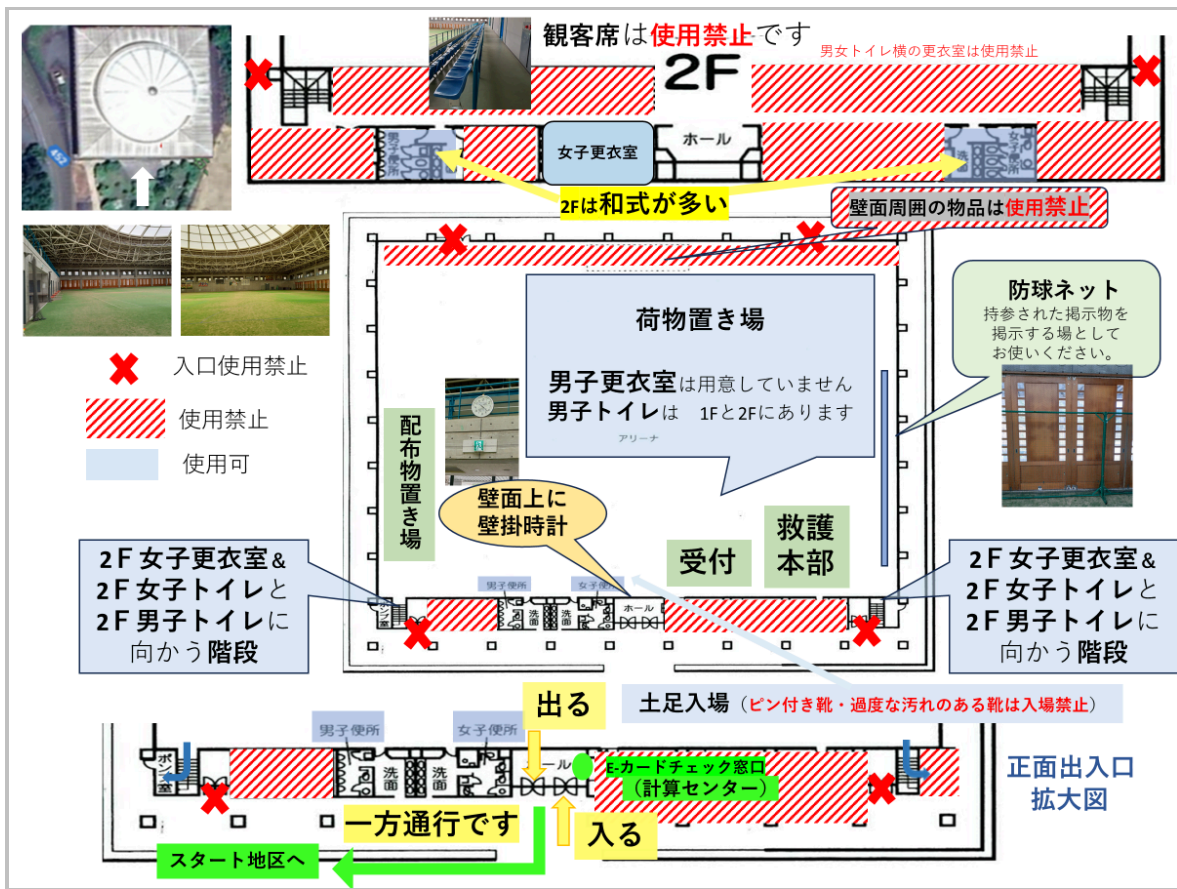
観客席は使用禁止です

男女トイレ横の更衣室は使用禁止

2F

男子便所

女子更衣室

ホール

女子便所

2Fは和式が多い

壁面周囲の物品は使用禁止

入口使用禁止

使用禁止

使用可

荷物置き場

男子更衣室は用意していません
男子トイレは　1Fと2Fにあります

アリーナ

防球ネット
持参された掲示物を掲示する場としてお使いください。

配布物置き場

壁面上に壁掛時計

受付

救護本部

2F女子更衣室&
2F女子トイレと
2F男子トイレに
向かう階段

男子便所

女子便所

ホール

2F女子更衣室&
2F女子トイレと
2F男子トイレに
向かう階段

出る

土足入場（ピン付き靴・過度な汚れのある靴は入場禁止）

男子便所

女子便所

洗面

洗面

ホール

E-カードチェック窓口
（計算センター）

正面出入口
拡大図

一方通行です

入る

スタート地区へ